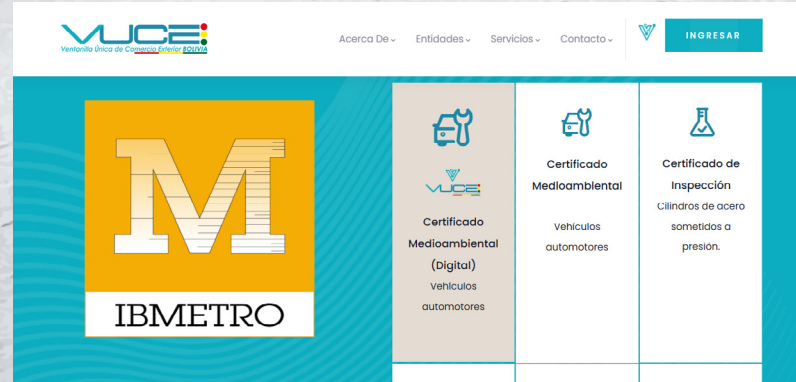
VUCE
Ventanilla Única de Comercio Exterior BOLIVIA

Acerca De
Entidades
Servicios
Contacto
INGRESAR

M
IBMETRO

VUCE
Certificado Medioambiental (Digital)
Vehículos automotores

Certificado Medioambiental
Vehículos automotores

Certificado de Inspección
Cilindros de acero sometidos a presión.